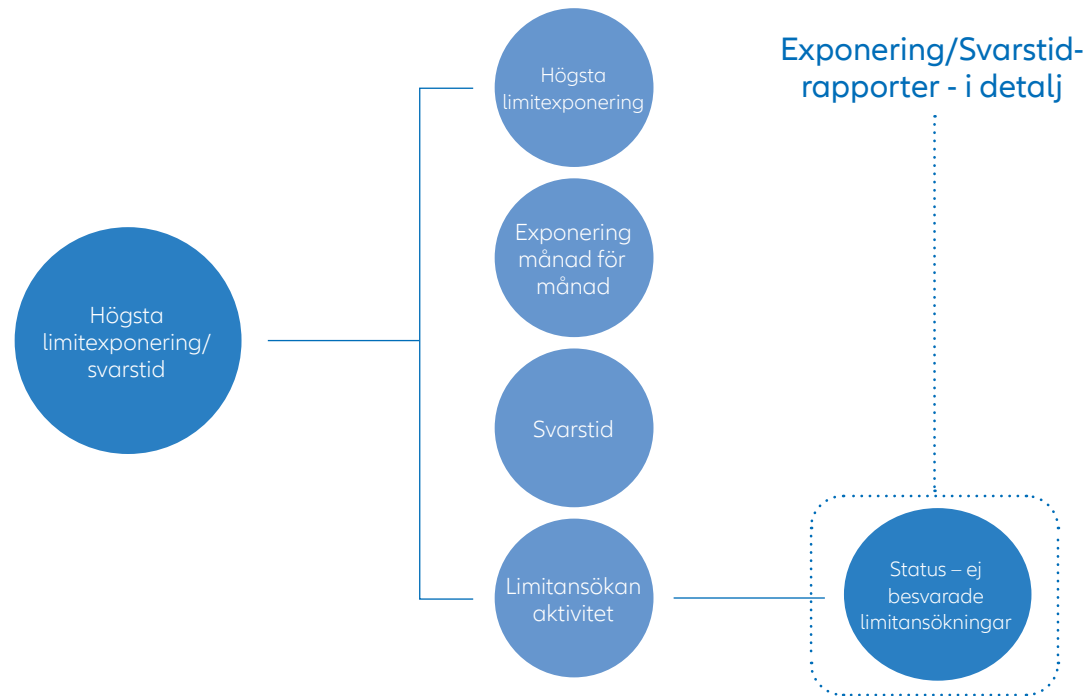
Exponering/Svarstid-rapporter - i detalj

Högsta limitexponering/ svarstid

Högsta limitexponering

Exponering månad för månad

Svarstid

Limitansökan aktivitet

Status – ej besvarade limitansökningar